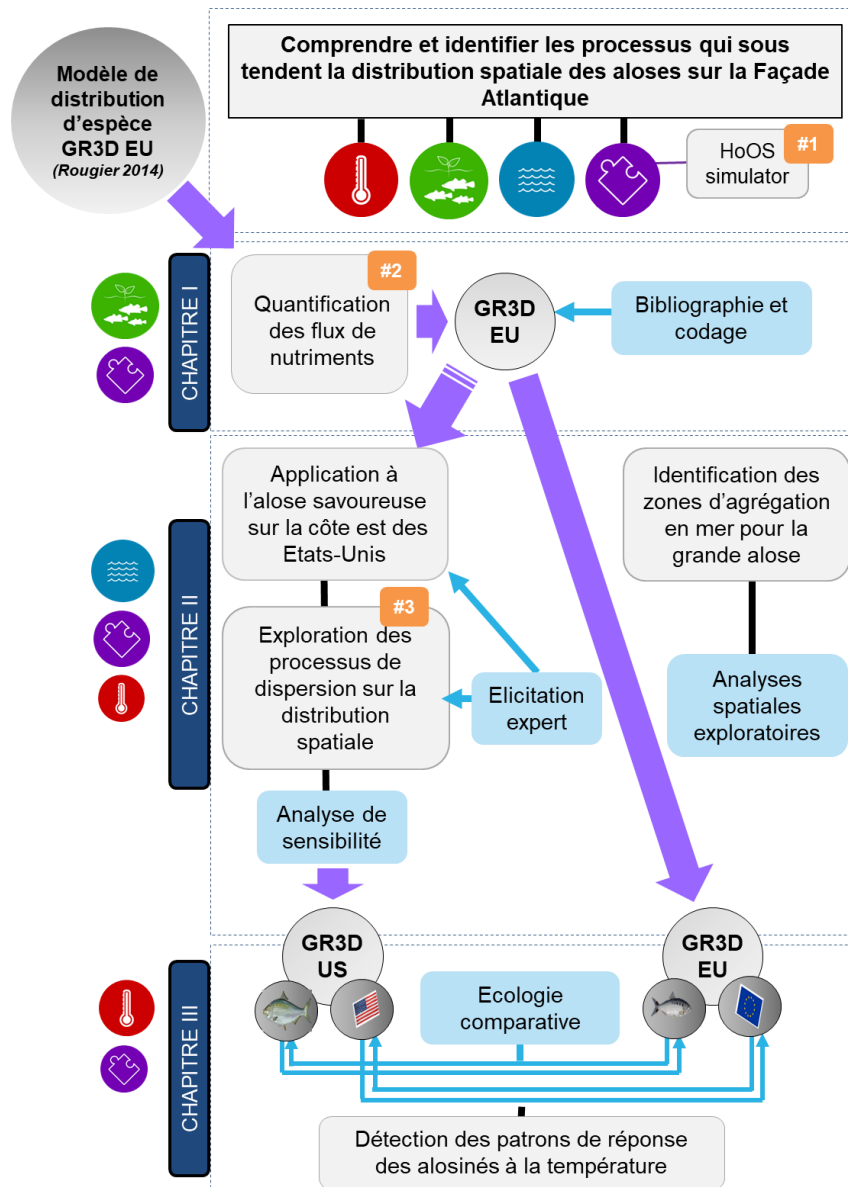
Modèle de distribution d'espèce GR3D EU
(Rougier 2014)

Comprendre et identifier les processus qui sous tendent la distribution spatiale des aloses sur la Façade Atlantique

HoOS simulator
#1

CHAPITRE I

#2
Quantification des flux de nutriments

GR3D EU

Bibliographie et codage

CHAPITRE II

Application à l'alose savoureuse sur la côte est des Etats-Unis

#3
Exploration des processus de dispersion sur la distribution spatiale

Elicitation expert

Analyse de sensibilité

Identification des zones d'agrégation en mer pour la grande alose

Analyses spatiales exploratoires

CHAPITRE III

GR3D US

Ecologie comparative

GR3D EU

Détection des patrons de réponse des alosinés à la température